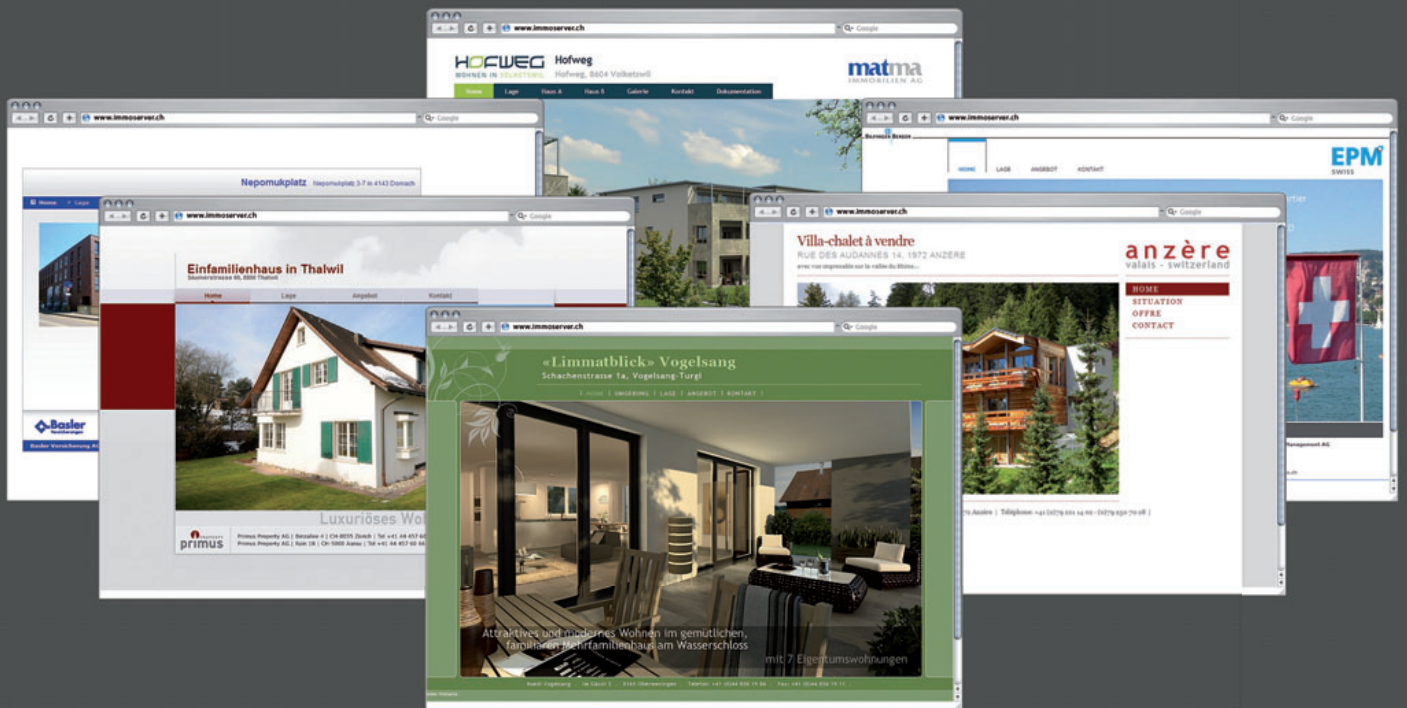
www.immoserver.ch
Google

HOFWEG
WOHNEN IN VOLKETSWIL
Hofweg
Hofweg, 8604 Volketswil
matma
IMMOBILIEN AG
Home | Lage | Haus A | Haus B | Galerie | Kontakt | Dokumentation

www.immoserver.ch
Google
Nepomukplatz Nepomukplatz 3-7 in 4143 Dornach
Home | Lage
Basler Versicherungen
Basler Versicherung AG

www.immoserver.ch
Google
EPM
SWISS
HOME | LAGE | ANGEBOT | KONTAKT

www.immoserver.ch
Google
Einfamilienhaus in Thalwil
Home | Lage | Angebot | Kontakt
Luxuriöses Wo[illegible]
primus
Primus Property AG | Bezallee 4 | CH-8035 Zürich | Tel +41 44 457 60 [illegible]
Primus Property AG | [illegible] | CH-5000 Aarau | Tel +41 44 457 60 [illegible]

www.immoserver.ch
Google
Villa-chalet à vendre
RUE DES AUDANNES 14, 1972 ANZÈRE
anzère
valais - switzerland
HOME
SITUATION
OFFRE
CONTACT
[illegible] Anzère | Téléphone +41 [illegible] |

www.immoserver.ch
Google
«Limmatblick» Vogelsang
Schachenstrasse 1a, Vogelsang-Turgi
| HOME | UMGEBUNG | LAGE | ANGEBOT | KONTAKT |
Attraktives und modernes Wohnen im gemütlichen, familiären Mehrfamilienhaus am Wasserschloss
mit 7 Eigentumswohnungen